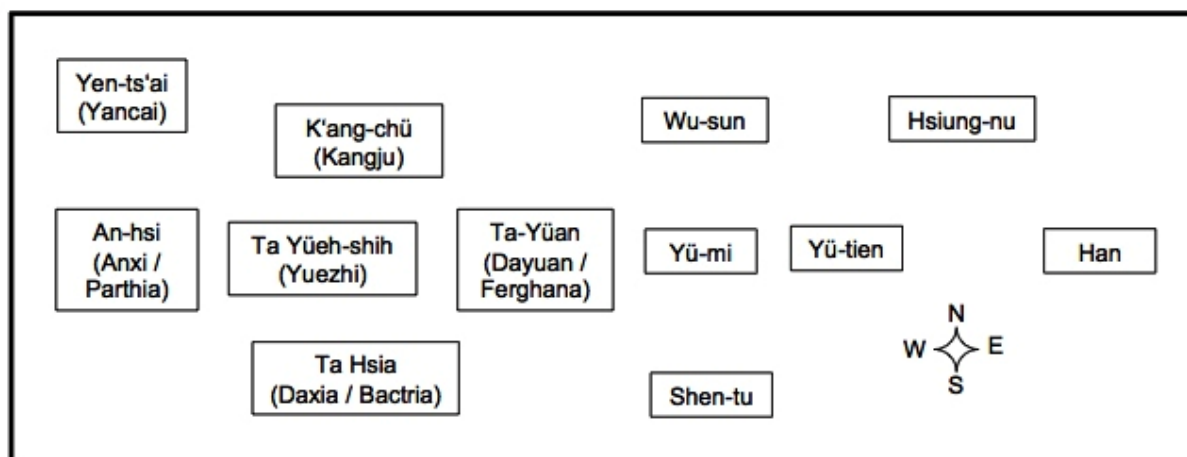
Yen-ts'ai (Yancai)

K'ang-chü (Kangju)

Wu-sun

Hsiung-nu

An-hsi (Anxi / Parthia)

Ta Yüeh-shih (Yuezhi)

Ta-Yüan (Dayuan / Ferghana)

Yü-mi

Yü-tien

Han

N
W
E
S

Ta Hsia (Daxia / Bactria)

Shen-tu